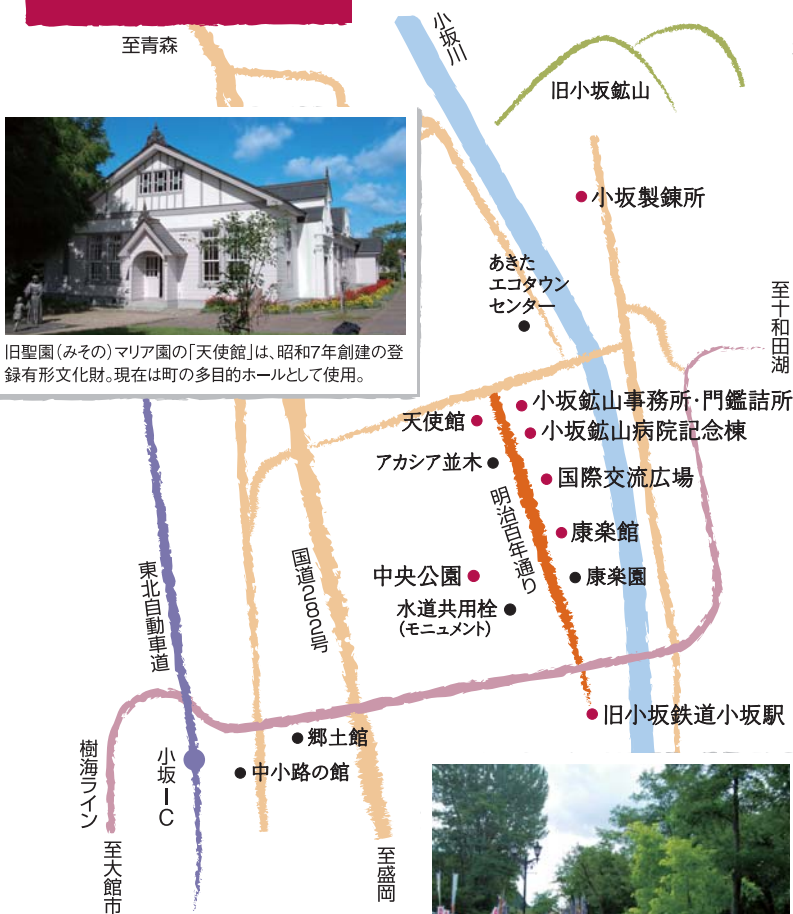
至青森

小坂川

旧小坂鉱山

小坂製錬所

あきた エコタウン センター

至十和田湖

旧聖園(みその)マリア園の「天使館」は、昭和7年創建の登録有形文化財。現在は町の多目的ホールとして使用。

小坂鉱山事務所・門鑑詰所

天使館

小坂鉱山病院記念棟

アカシア並木

国際交流広場

明治百年通り

康楽館

中央公園

康楽園

水道共用栓 (モニュメント)

国道282号

東北自動車道

旧小坂鉄道小坂駅

郷土館

小坂IC

中小路の館

樹海ライン

至大館市

至盛岡